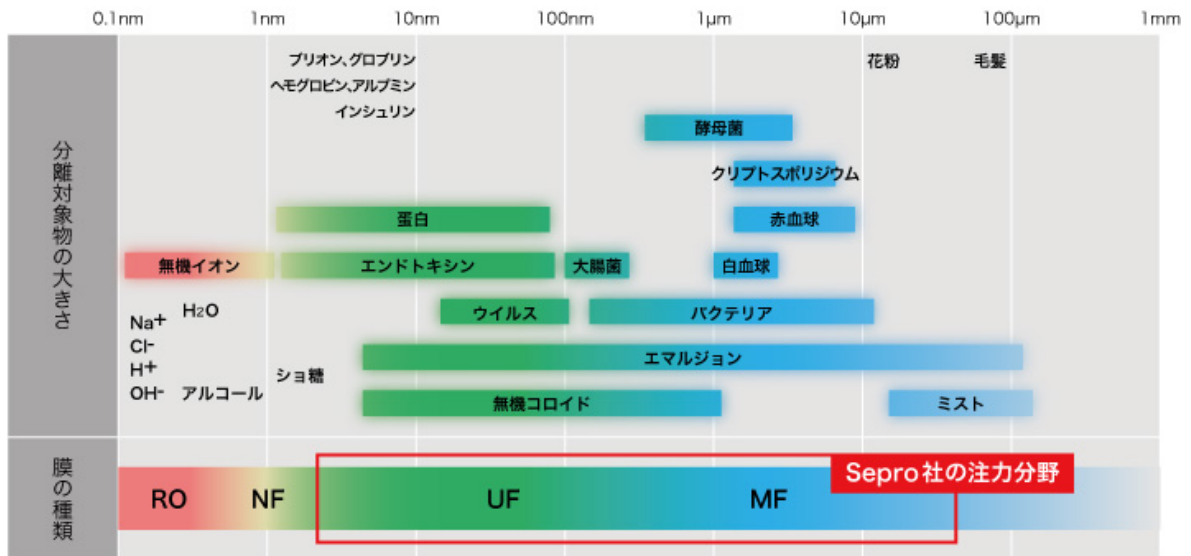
0.1nm 1nm 10nm 100nm 1μm 10μm 100μm 1mm

分離対象物の大きさ

プリオン、グロブリン
ヘモグロビン、アルブミン
インシュリン

花粉 毛髪

酵母菌

クリプトスポリジウム

蛋白

赤血球

無機イオン

エンドトキシン

大腸菌

白血球

$Na^+$ $H_2O$
$Cl^-$
$H^+$
$OH^-$ アルコール

ウイルス

バクテリア

ショ糖

エマルジョン

無機コロイド

ミスト

膜の種類

RO NF UF MF

Sepro社の注力分野